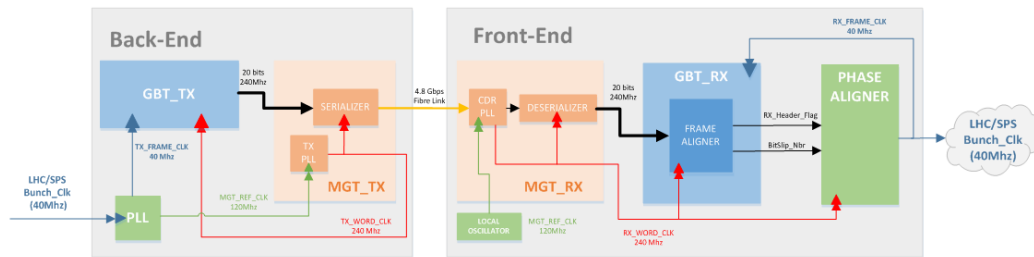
Back-End

Front-End

GBT_TX

20 bits
240Mhz

SERIALIZER

TX
PLL

MGT_TX

TX_FRAME_CLK
40 Mhz

LHC/SPS
Bunch_Clk
(40Mhz)

PLL

MGT_REF_CLK
120MHz

TX_WORD_CLK
240 Mhz

4.8 Gbps
Fibre Link

CDR
PLL

DESERIALIZER

MGT_RX

LOCAL
OSCILLATOR

MGT_REF_CLK
120MHz

20 bits
240Mhz

GBT_RX

FRAME
ALIGNER

RX_WORD_CLK
240 Mhz

RX_FRAME_CLK
40 Mhz

RX_Header_Flag

BitSlip_Nbr

PHASE
ALIGNER

LHC/SPS
Bunch_Clk
(40Mhz)